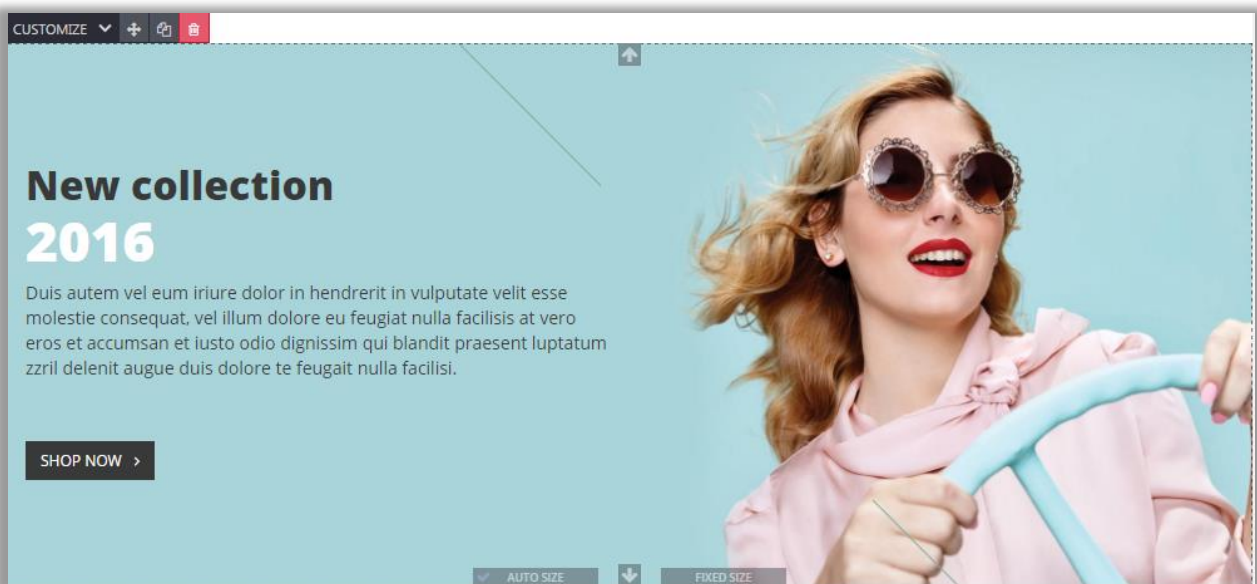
CUSTOMIZE

New collection
2016

Duis autem vel eum iriure dolor in hendrerit in vulputate velit esse molestie consequat, vel illum dolore eu feugiat nulla facilisis at vero eros et accumsan et iusto odio dignissim qui blandit praesent luptatum zzril delenit augue duis dolore te feugait nulla facilisi.

SHOP NOW ›

AUTO SIZE
FIXED SIZE